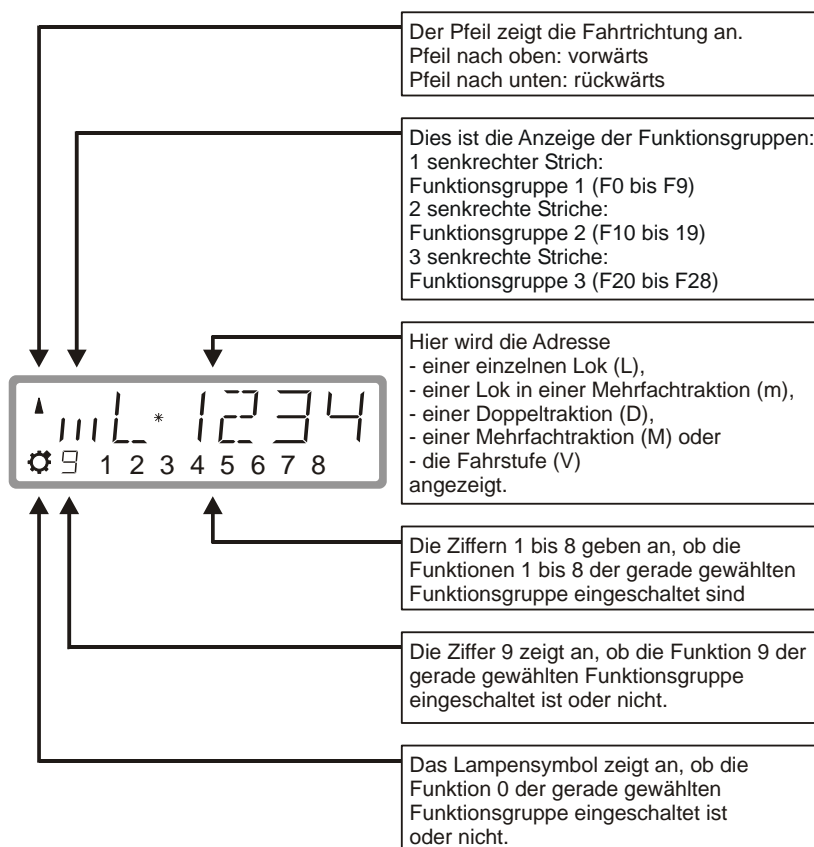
Der Pfeil zeigt die Fahrtrichtung an.
Pfeil nach oben: vorwärts
Pfeil nach unten: rückwärts

Dies ist die Anzeige der Funktionsgruppen:
1 senkrechter Strich:
Funktionsgruppe 1 (F0 bis F9)
2 senkrechte Striche:
Funktionsgruppe 2 (F10 bis 19)
3 senkrechte Striche:
Funktionsgruppe 3 (F20 bis F28)

Hier wird die Adresse
- einer einzelnen Lok (L),
- einer Lok in einer Mehrfachtraktion (m),
- einer Doppeltraktion (D),
- einer Mehrfachtraktion (M) oder
- die Fahrstufe (V)
angezeigt.

L * 1234
9 1 2 3 4 5 6 7 8

Die Ziffern 1 bis 8 geben an, ob die Funktionen 1 bis 8 der gerade gewählten Funktionsgruppe eingeschaltet sind

Die Ziffer 9 zeigt an, ob die Funktion 9 der gerade gewählten Funktionsgruppe eingeschaltet ist oder nicht.

Das Lampensymbol zeigt an, ob die Funktion 0 der gerade gewählten Funktionsgruppe eingeschaltet ist oder nicht.